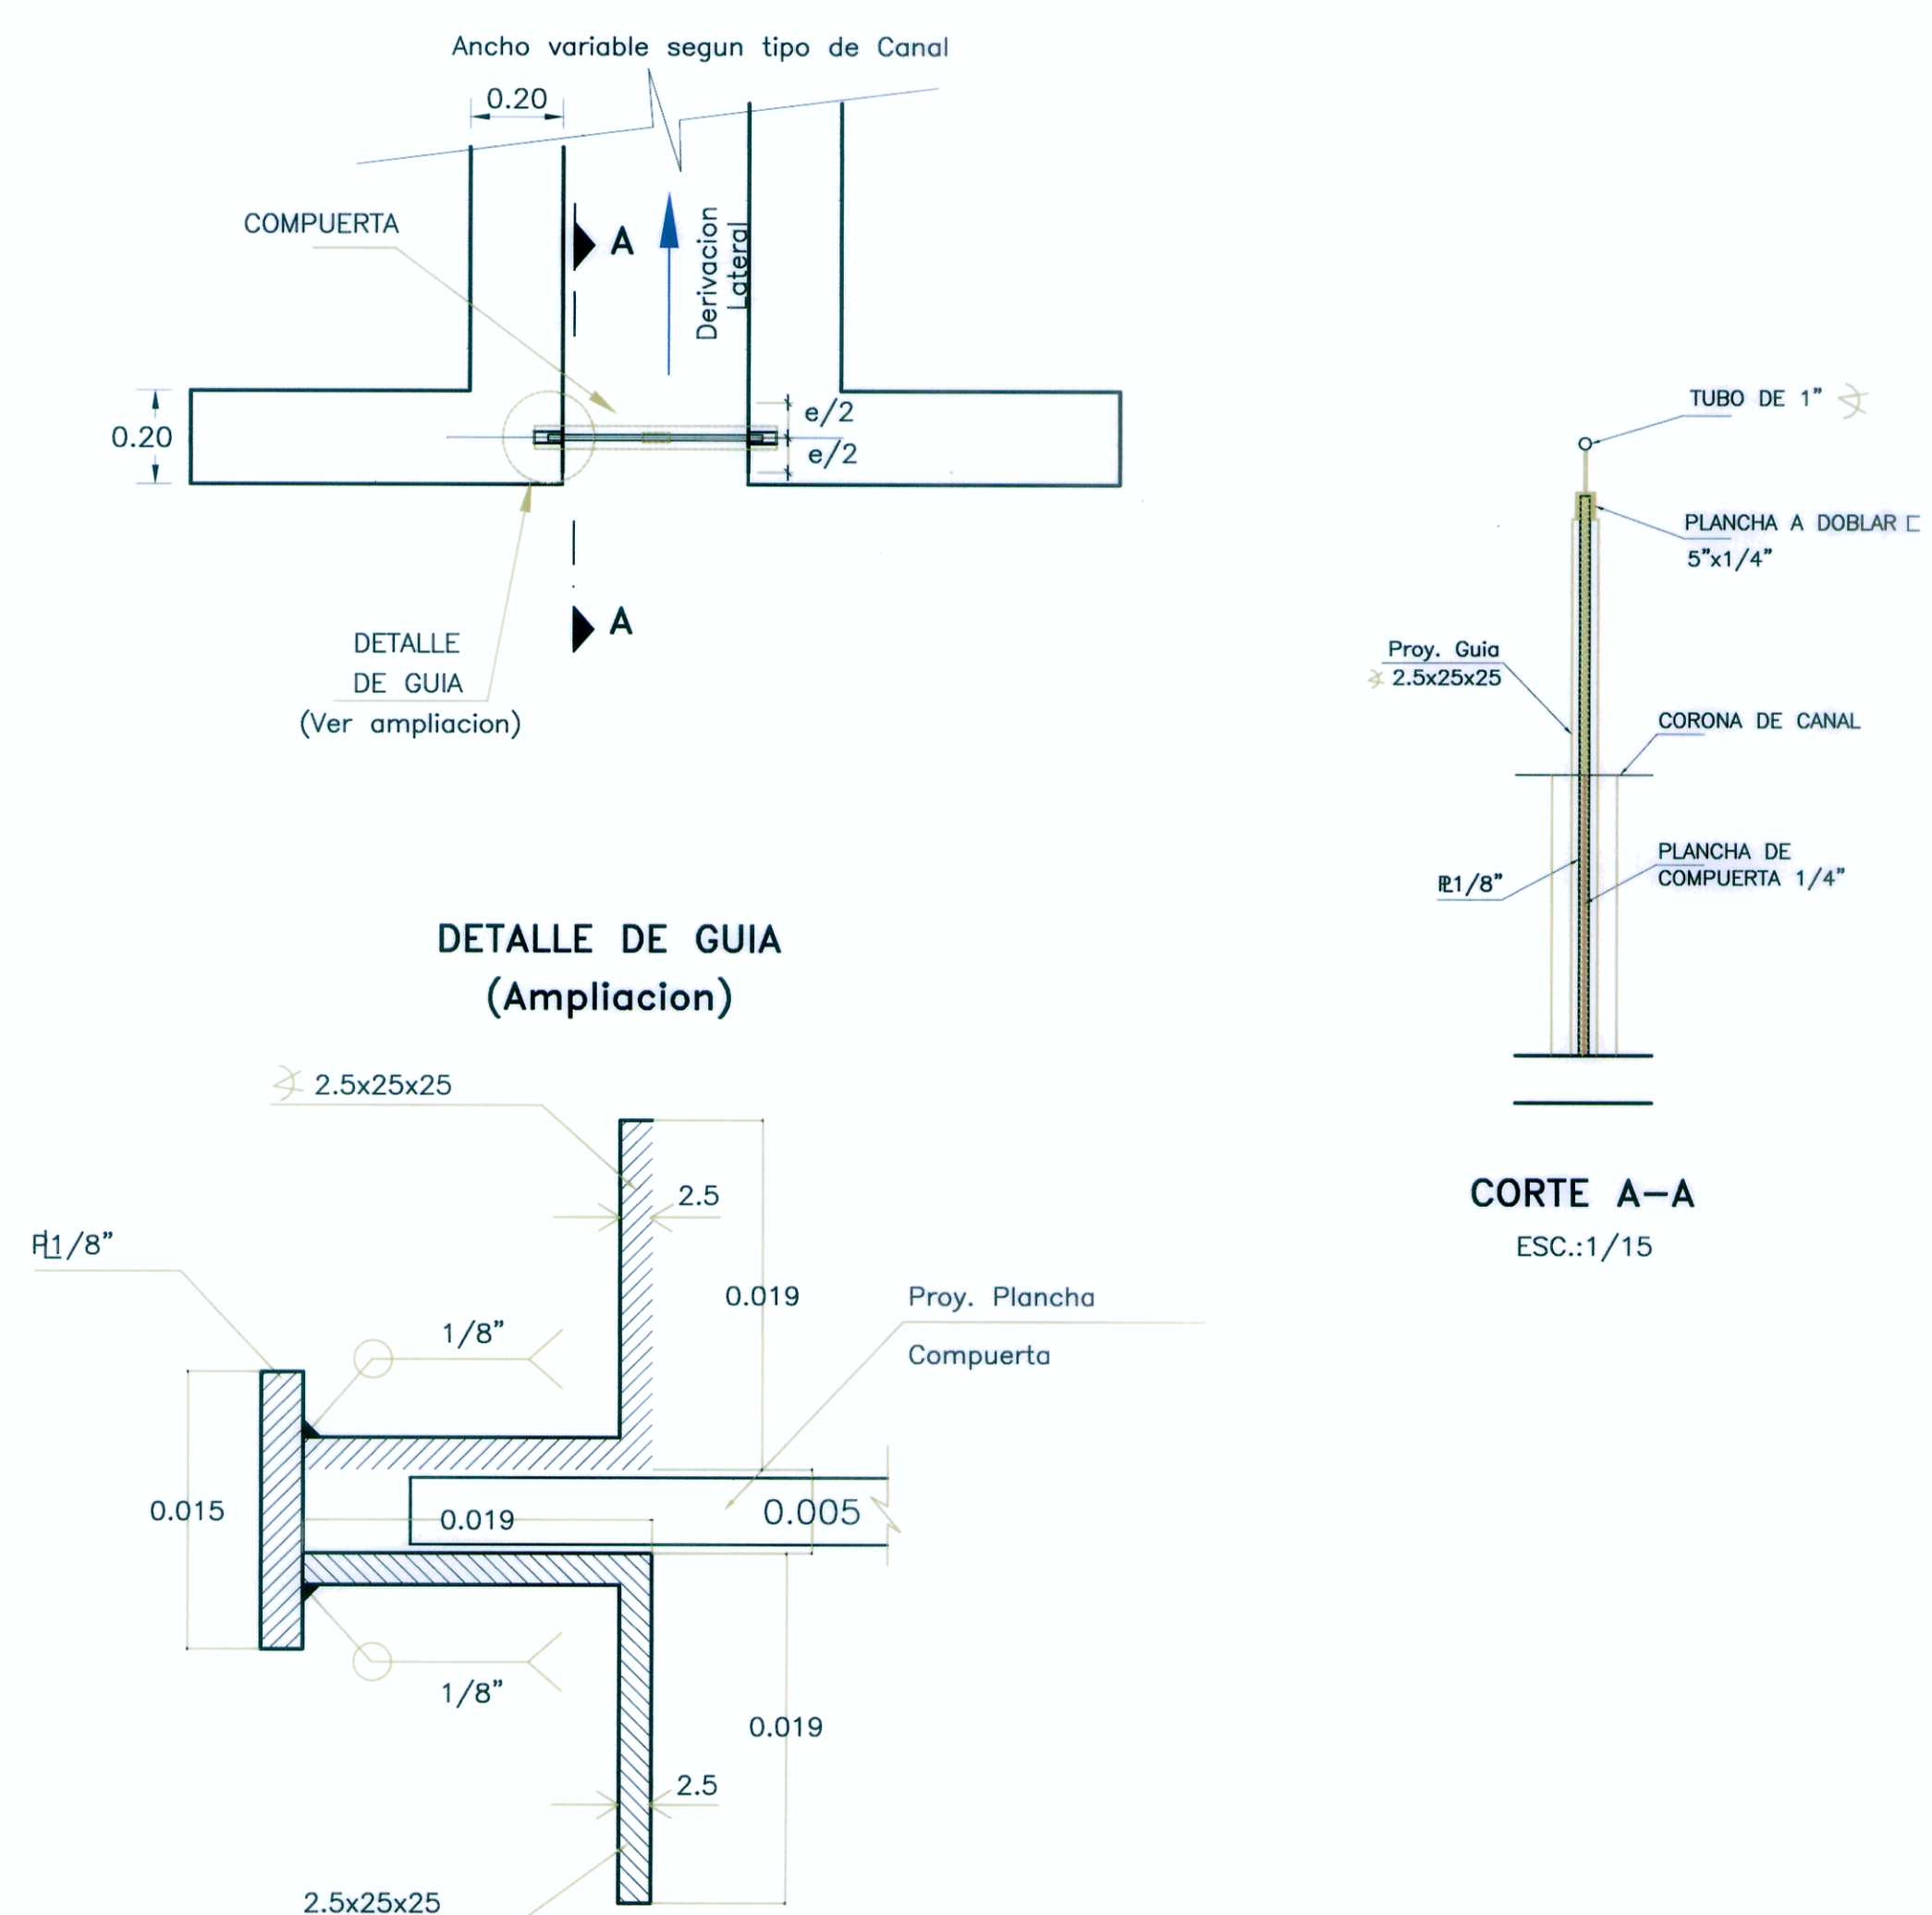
Ancho variable segun tipo de Canal

0.20

COMPUERTA

A

Derivacion Lateral

0.20

e/2

e/2

DETALLE DE GUIA (Ver ampliacion)

A

TUBO DE 1"

PLANCHA A DOBLAR ⊏ 5"x1/4"

Proy. Guia 2.5x25x25

CORONA DE CANAL

PLANCHA DE COMPUERTA 1/4"

PL1/8"

DETALLE DE GUIA (Ampliacion)

2.5x25x25

2.5

PL1/8"

0.019

Proy. Plancha Compuerta

1/8"

0.015

0.019

0.005

1/8"

0.019

2.5

2.5x25x25

CORTE A–A

ESC.:1/15